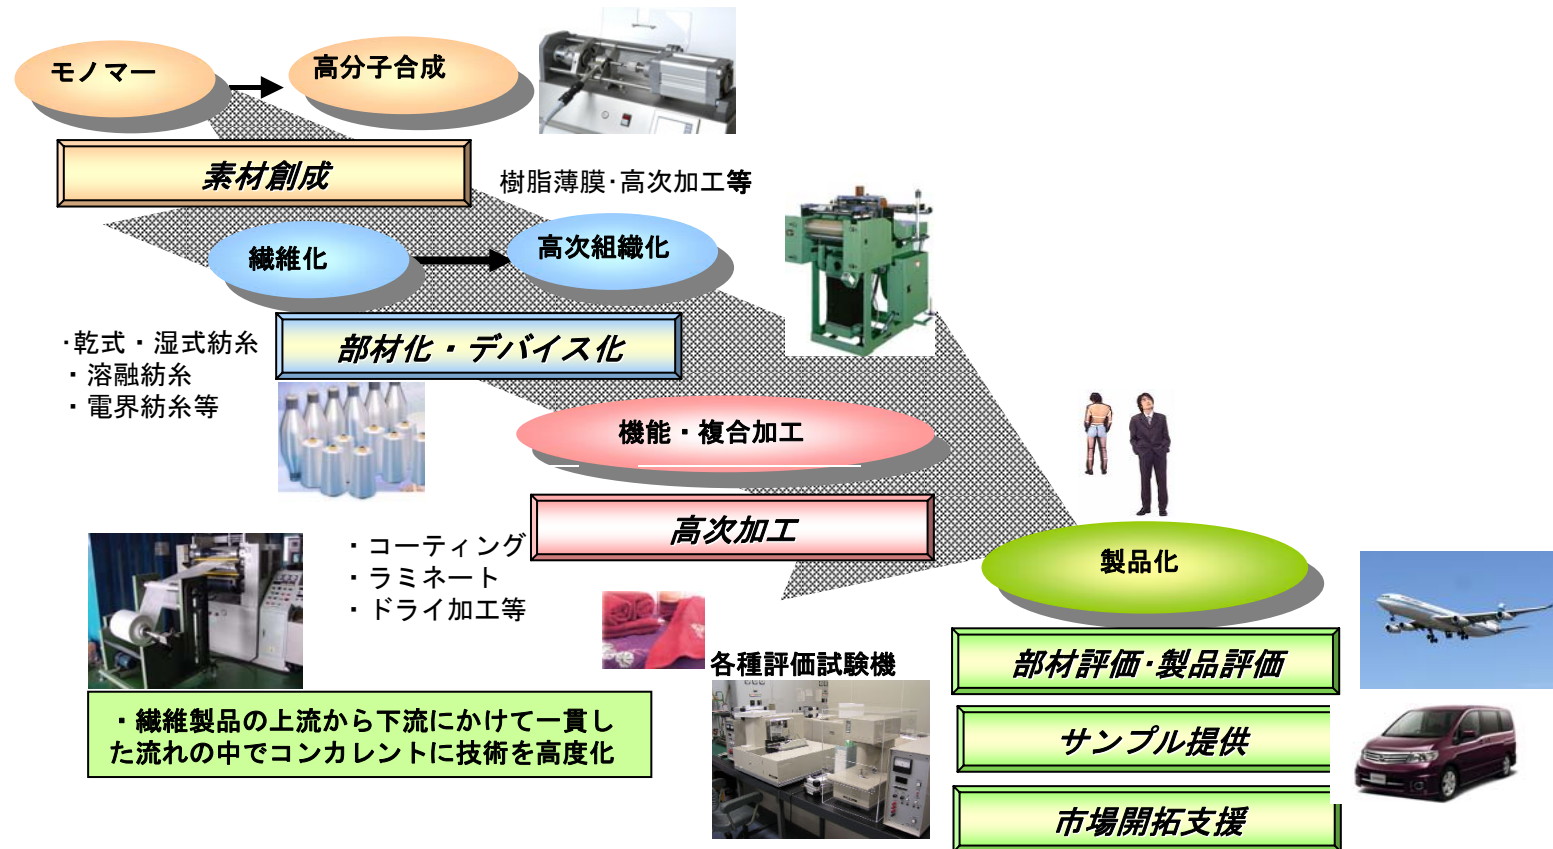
モノマー

高分子合成

素材創成

樹脂薄膜･高次加工等

繊維化

高次組織化

･乾式・湿式紡糸
・溶融紡糸
・電界紡糸等

部材化・デバイス化

機能・複合加工

高次加工

・コーティング
・ラミネート
・ドライ加工等

製品化

各種評価試験機

・繊維製品の上流から下流にかけて一貫した流れの中でコンカレントに技術を高度化

部材評価･製品評価

サンプル提供

市場開拓支援